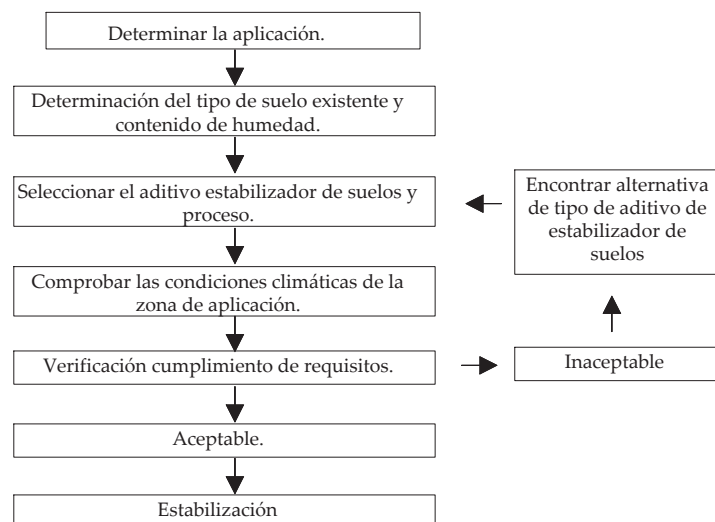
Determinar la aplicación.

Determinación del tipo de suelo existente y contenido de humedad.

Seleccionar el aditivo estabilizador de suelos y proceso.

Encontrar alternativa de tipo de aditivo de estabilizador de suelos

Comprobar las condiciones climáticas de la zona de aplicación.

Verificación cumplimiento de requisitos.

Inaceptable

Aceptable.

Estabilización